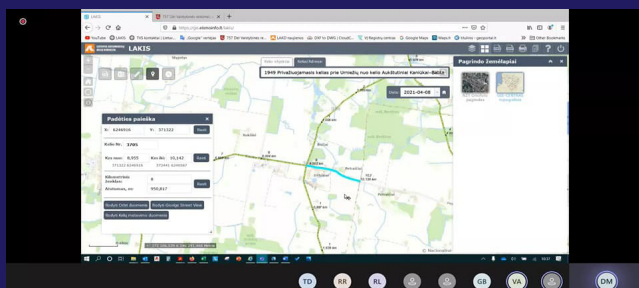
LAKIS

LAKIS

1949 Privažiuojamasis kelias prie Urnėdų nuo kelio Aukštutiniai Kamšiai–Balsa

Data: 2021-04-08

Pagrindo žemėlapiai

Padėties paieška

X: 6244939 Y: 571533 Rasti

Kelio Nr.: 3785

Km nuo: 8,935 Km iki: 10,142 Rasti

Atkarpos ilgis: 8

Atstumas, m: 950,817 Rasti

Rodyti Orto žemėlapy Rodyti Google Street View

Rodyti Kelių Intensyvumo duomenis

TD RR RL GB VA DM